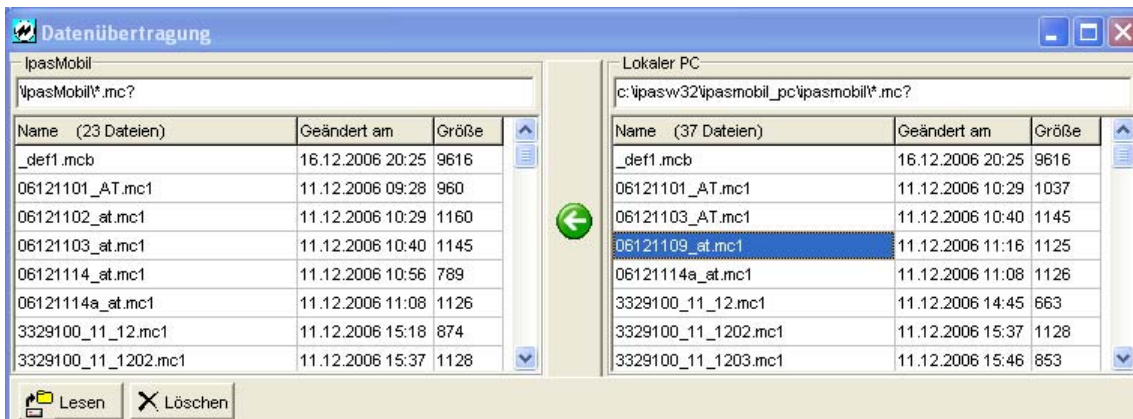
Datenübertragung

IpasMobil

\IpasMobil\*.mc?

| Name (23 Dateien) | Geändert am | Größe |
|---|---|---|
| _def1.mcb | 16.12.2006 20:25 | 9616 |
| 06121101_AT.mc1 | 11.12.2006 09:28 | 960 |
| 06121102_at.mc1 | 11.12.2006 10:29 | 1160 |
| 06121103_at.mc1 | 11.12.2006 10:40 | 1145 |
| 06121114_at.mc1 | 11.12.2006 10:56 | 789 |
| 06121114a_at.mc1 | 11.12.2006 11:08 | 1126 |
| 3329100_11_12.mc1 | 11.12.2006 15:18 | 874 |
| 3329100_11_1202.mc1 | 11.12.2006 15:37 | 1128 |

Lokaler PC

c:\ipasw32\ipasmobil_pc\ipasmobil\*.mc?

| Name (37 Dateien) | Geändert am | Größe |
|---|---|---|
| _def1.mcb | 16.12.2006 20:25 | 9616 |
| 06121101_AT.mc1 | 11.12.2006 10:29 | 1037 |
| 06121103_AT.mc1 | 11.12.2006 10:40 | 1145 |
| 06121109_at.mc1 | 11.12.2006 11:16 | 1125 |
| 06121114a_at.mc1 | 11.12.2006 11:08 | 1126 |
| 3329100_11_12.mc1 | 11.12.2006 14:45 | 663 |
| 3329100_11_1202.mc1 | 11.12.2006 15:37 | 1128 |
| 3329100_11_1203.mc1 | 11.12.2006 15:46 | 853 |

Lesen
Löschen